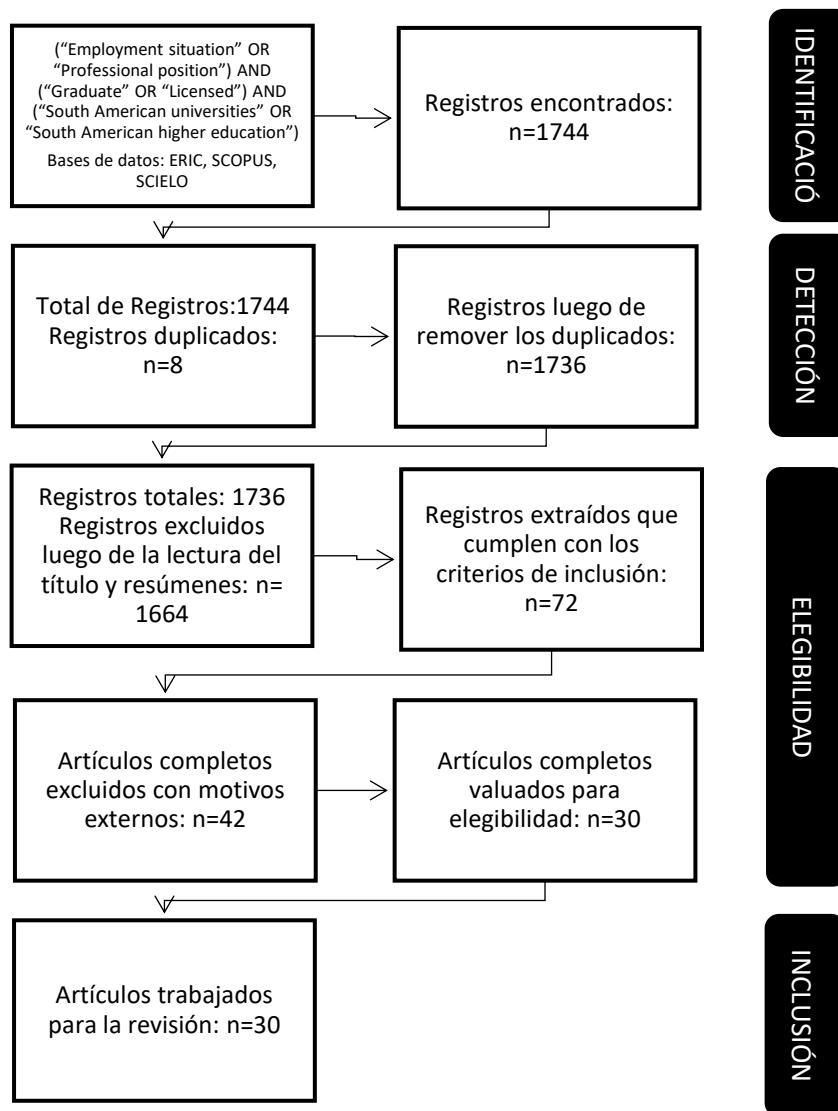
(“Employment situation” OR “Professional position”) AND (“Graduate” OR “Licensed”) AND (“South American universities” OR “South American higher education”)
Bases de datos: ERIC, SCOPUS, SCIELO

Registros encontrados: n=1744

IDENTIFICACIÓ

Total de Registros:1744 Registros duplicados: n=8

Registros luego de remover los duplicados: n=1736

DETECCIÓN

Registros totales: 1736 Registros excluidos luego de la lectura del título y resúmenes: n= 1664

Registros extraídos que cumplen con los criterios de inclusión: n=72

Artículos completos excluidos con motivos externos: n=42

Artículos completos valuados para elegibilidad: n=30

ELEGIBILIDAD

Artículos trabajados para la revisión: n=30

INCLUSIÓN